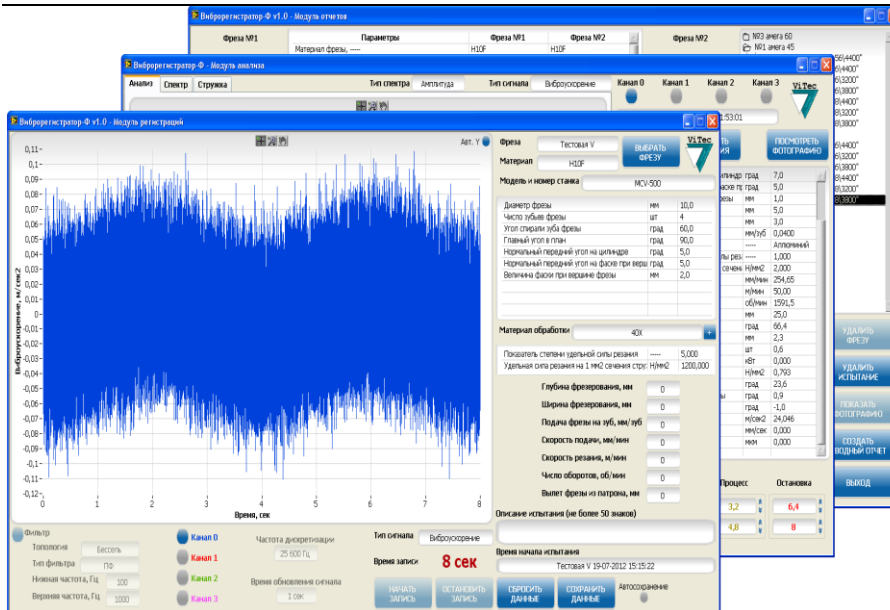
Виброрегистратор-Ф v1.0 - Модуль отчетов

Фреза №1 | Параметры | Фреза №1 | Фреза №2 | Фреза №2

Материал фрезы, ----- H10F H10F

№3 амега 60
№1 амега 45

Виброрегистратор-Ф - Модуль анализа

Анализ | Спектр | Стружка

Тип спектра: Амплитуда | Тип сигнала: Виброускорение

Канал 0 | Канал 1 | Канал 2 | Канал 3

ViTec

Виброрегистратор-Ф v1.0 - Модуль регистраций

Авт. Y

0,11; 0,1; 0,09; 0,08; 0,07; 0,06; 0,05; 0,04; 0,03; 0,02; 0,01; 0; -0,01; -0,02; -0,03; -0,04; -0,05; -0,06; -0,07; -0,08; -0,09; -0,1; -0,11; -0,12

Виброускорение, м/сек2

0 1 2 3 4 5 6 7 8

Время, сек

Фреза: Тестовая V
Материал: H10F
ВЫБРАТЬ ФРЕЗУ
ViTec

Модель и номер станка: MCV-500

| | | |
|---|---|---|
| Диаметр фрезы | мм | 10,0 |
| Число зубьев фрезы | шт | 4 |
| Угол спирали зуба фрезы | град | 60,0 |
| Главный угол в план | град | 90,0 |
| Нормальный передний угол на цилиндре | град | 5,0 |
| Нормальный передний угол на фаске при верш | град | 5,0 |
| Величина фаски при вершине фрезы | мм | 2,0 |

Материал обработки: 40Х

| | | |
|---|---|---|
| Показатель степени удельной силы резания | ----- | 5,000 |
| Удельная сила резания на 1 мм2 сечения стру | Н/мм2 | 1200,000 |

Глубина фрезерования, мм 0
Ширина фрезерования, мм 0
Подача фрезы на зуб, мм/зуб 0
Скорость подачи, мм/мин 0
Скорость резания, м/мин 0
Число оборотов, об/мин 0
Вылет фрезы из патрона, мм 0

Описание испытания (не более 50 знаков)

Время начала испытания
Тестовая V 19-07-2012 15:15:22

Фильтр
Топология: Бессель
Тип фильтра: ПФ
Нижняя частота, Гц: 100
Верхняя частота, Гц: 1000

Канал 0
Канал 1
Канал 2
Канал 3

Частота дискретизации: 25 600 Гц
Время обновления сигнала: 1 сек

Тип сигнала: Виброускорение
Время записи: 8 сек

НАЧАТЬ ЗАПИСЬ | ОСТАНОВИТЬ ЗАПИСЬ | СБРОСИТЬ ДАННЫЕ | СОХРАНИТЬ ДАННЫЕ | Автосохранение

:53:01
ПОСМОТРЕТЬ ФОТОГРАФИЮ

градиндр 7,0; фаске пе град 5,0; мм 1,0; мм 5,0; мм 3,0; мм/зуб 0,0400; ----- Алюминий; ----- 1,000; Н/мм2 2,000; мм/мин 254,65; м/мин 50,00; об/мин 1591,5; мм 25,0; град 66,4; мм 2,3; шт 0,6; кВт 0,000; Н/мм2 0,793; град 23,6; град 0,9; град -1,0; м/сек2 24,046; мм/сек 0,000; мкм 0,000

Процесс | Остановка
3,2 | 6,4
4,8 | 8

УДАЛИТЬ ФРЕЗУ
УДАЛИТЬ ИСПЫТАНИЕ
ПОКАЗАТЬ ФОТОГРАФИЮ
СОЗДАТЬ ВОДНЫЙ ОТЧЕТ
ВЫХОД

)6)4400"; )6)4400"; )6)3200"; )6)4400"; )6)3200"; )6)3800"; )6)3200"; )6)4400"; )6)4400"; )6)3200"; )6)4400"; )6)3200"; )6)3800"